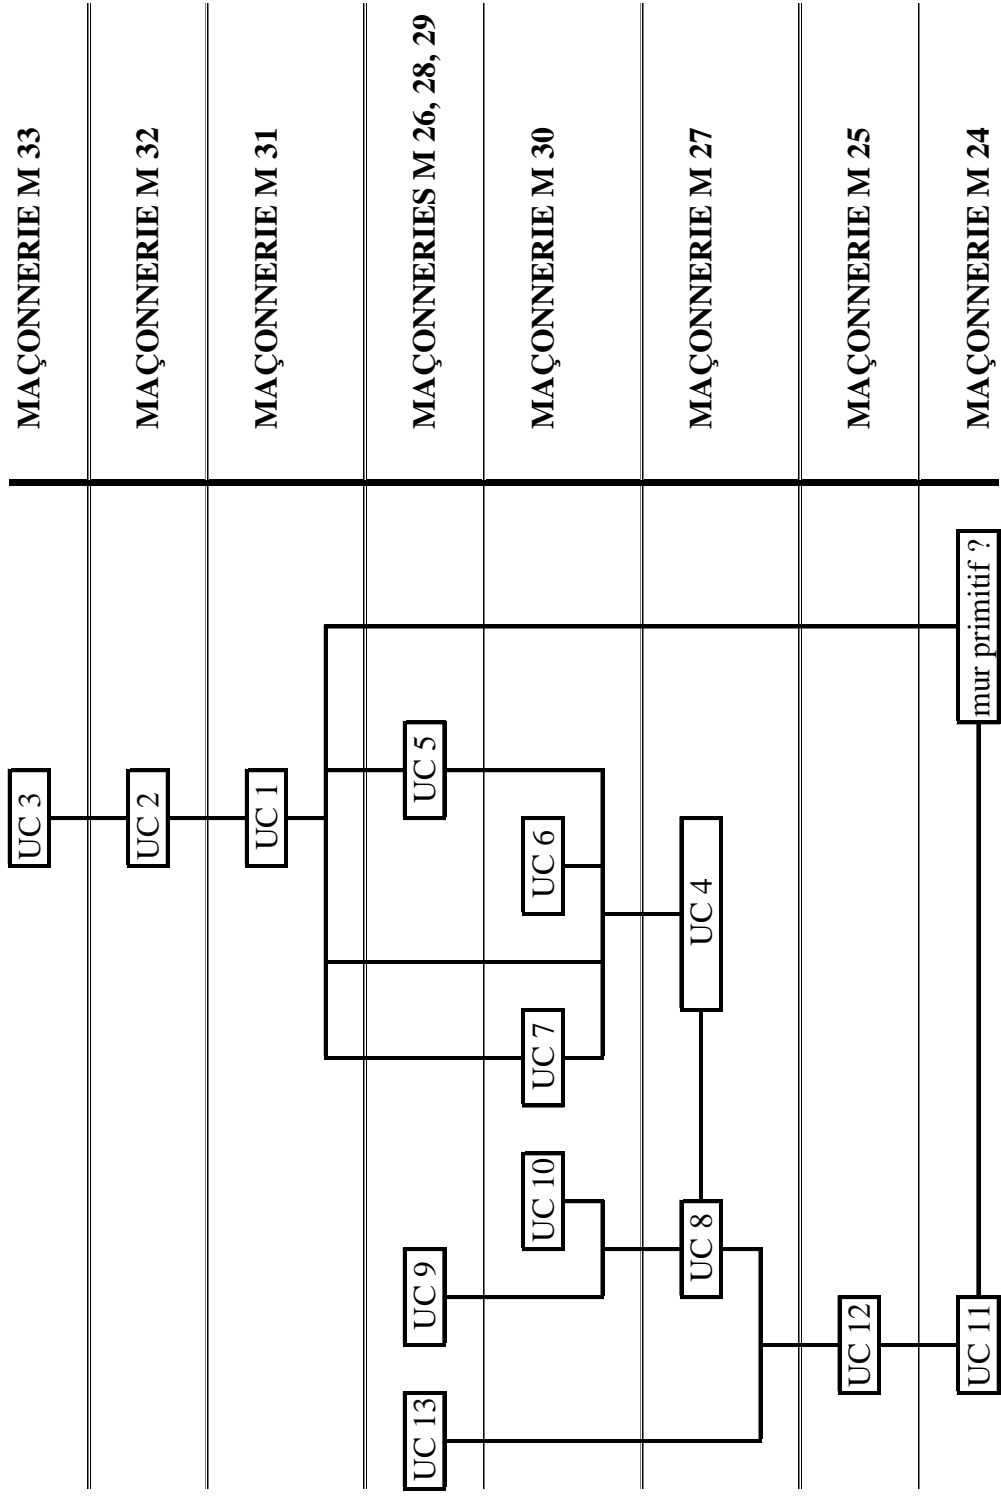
MAÇONNERIE M 33

MAÇONNERIE M 32

MAÇONNERIE M 31

MAÇONNERIES M 26, 28, 29

MAÇONNERIE M 30

MAÇONNERIE M 27

MAÇONNERIE M 25

MAÇONNERIE M 24

UC 3

UC 2

UC 1

UC 5

UC 6

UC 4

UC 7

UC 10

UC 9

UC 8

UC 13

UC 12

UC 11

mur primitif ?